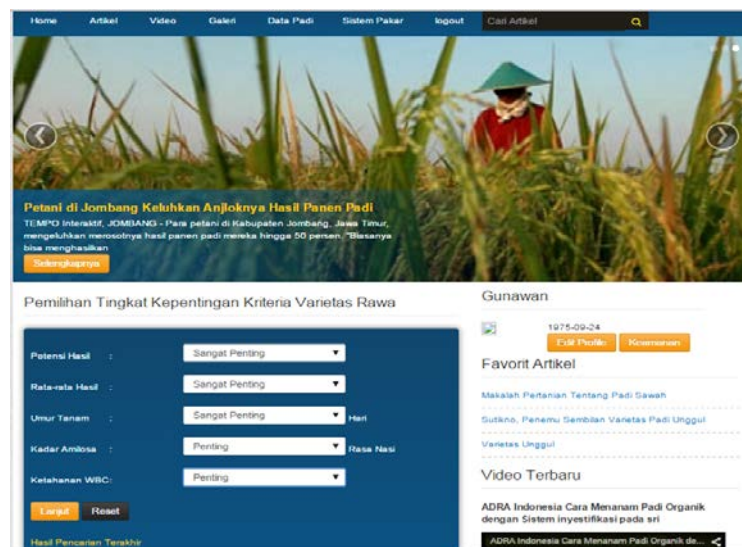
Home Artikel Video Galeri Data Padi Sistem Pakar logout Cari Artikel

Petani di Jombang Keluhkan Anjloknya Hasil Panen Padi

TEMPO Interaktif, JOMBANG - Para petani di Kabupaten Jombang, Jawa Timur, mengeluhkan merosotnya hasil panen padi mereka hingga 50 persen. "Biasanya bisa menghasilkan

Selengkapnya

Pemilihan Tingkat Kepentingan Kriteria Varietas Rawa

Potensi Hasil : Sangat Penting

Rata-rata Hasil : Sangat Penting

Umur Tanam : Sangat Penting Hari

Kadar Amilosa : Penting Rasa Nasi

Ketahanan WBC: Penting

Lanjut Reset

Hasil Pencarian Terakhir

Gunawan

1975-09-24

Edit Profile Komentar

Favorit Artikel

Makalah Pertanian Tentang Padi Sawah

Sutikno, Penemu Sembilan Varietas Padi Unggul

Varietas Unggul

Video Terbaru

ADRA Indonesia Cara Menanam Padi Organik dengan Sistem inyestifikasi pada sri

ADRA Indonesia Cara Menanam Padi Organik de...